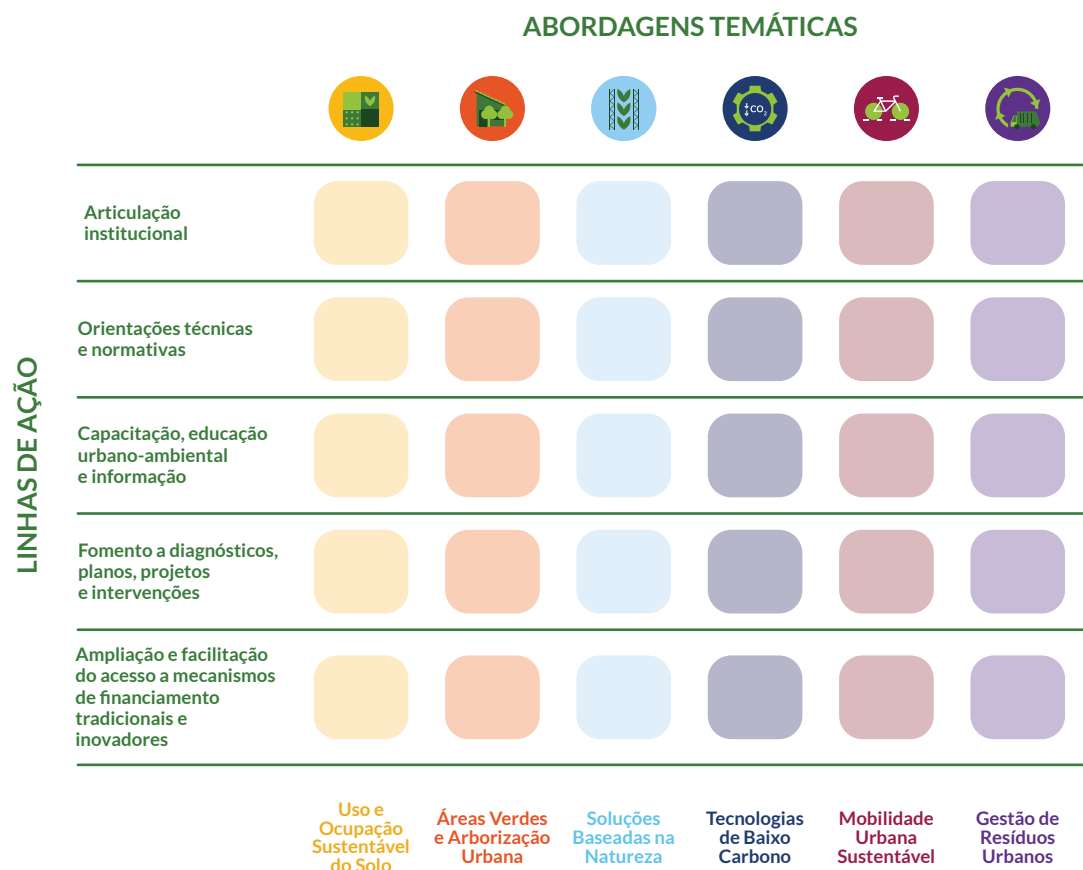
ABORDAGENS TEMÁTICAS

LINHAS DE AÇÃO

$CO_2$

Articulação institucional

Orientações técnicas e normativas

Capacitação, educação urbano-ambiental e informação

Fomento a diagnósticos, planos, projetos e intervenções

Ampliação e facilitação do acesso a mecanismos de financiamento tradicionais e inovadores

Uso e Ocupação Sustentável do Solo

Áreas Verdes e Arborização Urbana

Soluções Baseadas na Natureza

Tecnologias de Baixo Carbono

Mobilidade Urbana Sustentável

Gestão de Resíduos Urbanos